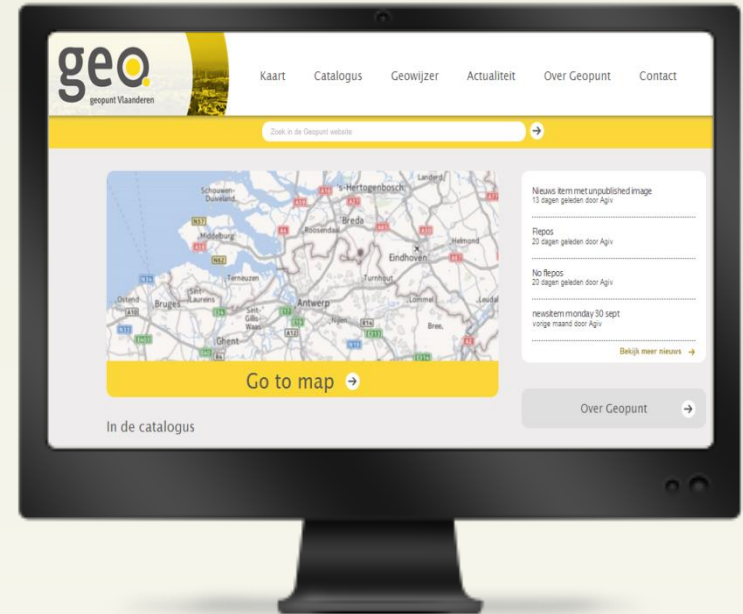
geo
geopunt Vlaanderen

Kaart Catalogus Geowijzer Actualiteit Over Geopunt Contact

Zoek in de Geopunt website

Schouwen-Duiveland
's-Hertogenbosch
Landerd
Middelburg
Breda
Roosendaal
Helmond
Eindhoven
Terneuzen
Turnhout
Ostend
Bruges
Sint-Laurens
Antwerp
Lommel
Sint-Gillis-Waas
Nijlen
Leudal
Ghent
Bree

Go to map

In de catalogus

Nieuws item met unpublished image
13 dagen geleden door Agiv

Flepos
20 dagen geleden door Agiv

No flepos
20 dagen geleden door Agiv

newsitem monday 30 sept
vorige maand door Agiv

Bekijk meer nieuws

Over Geopunt